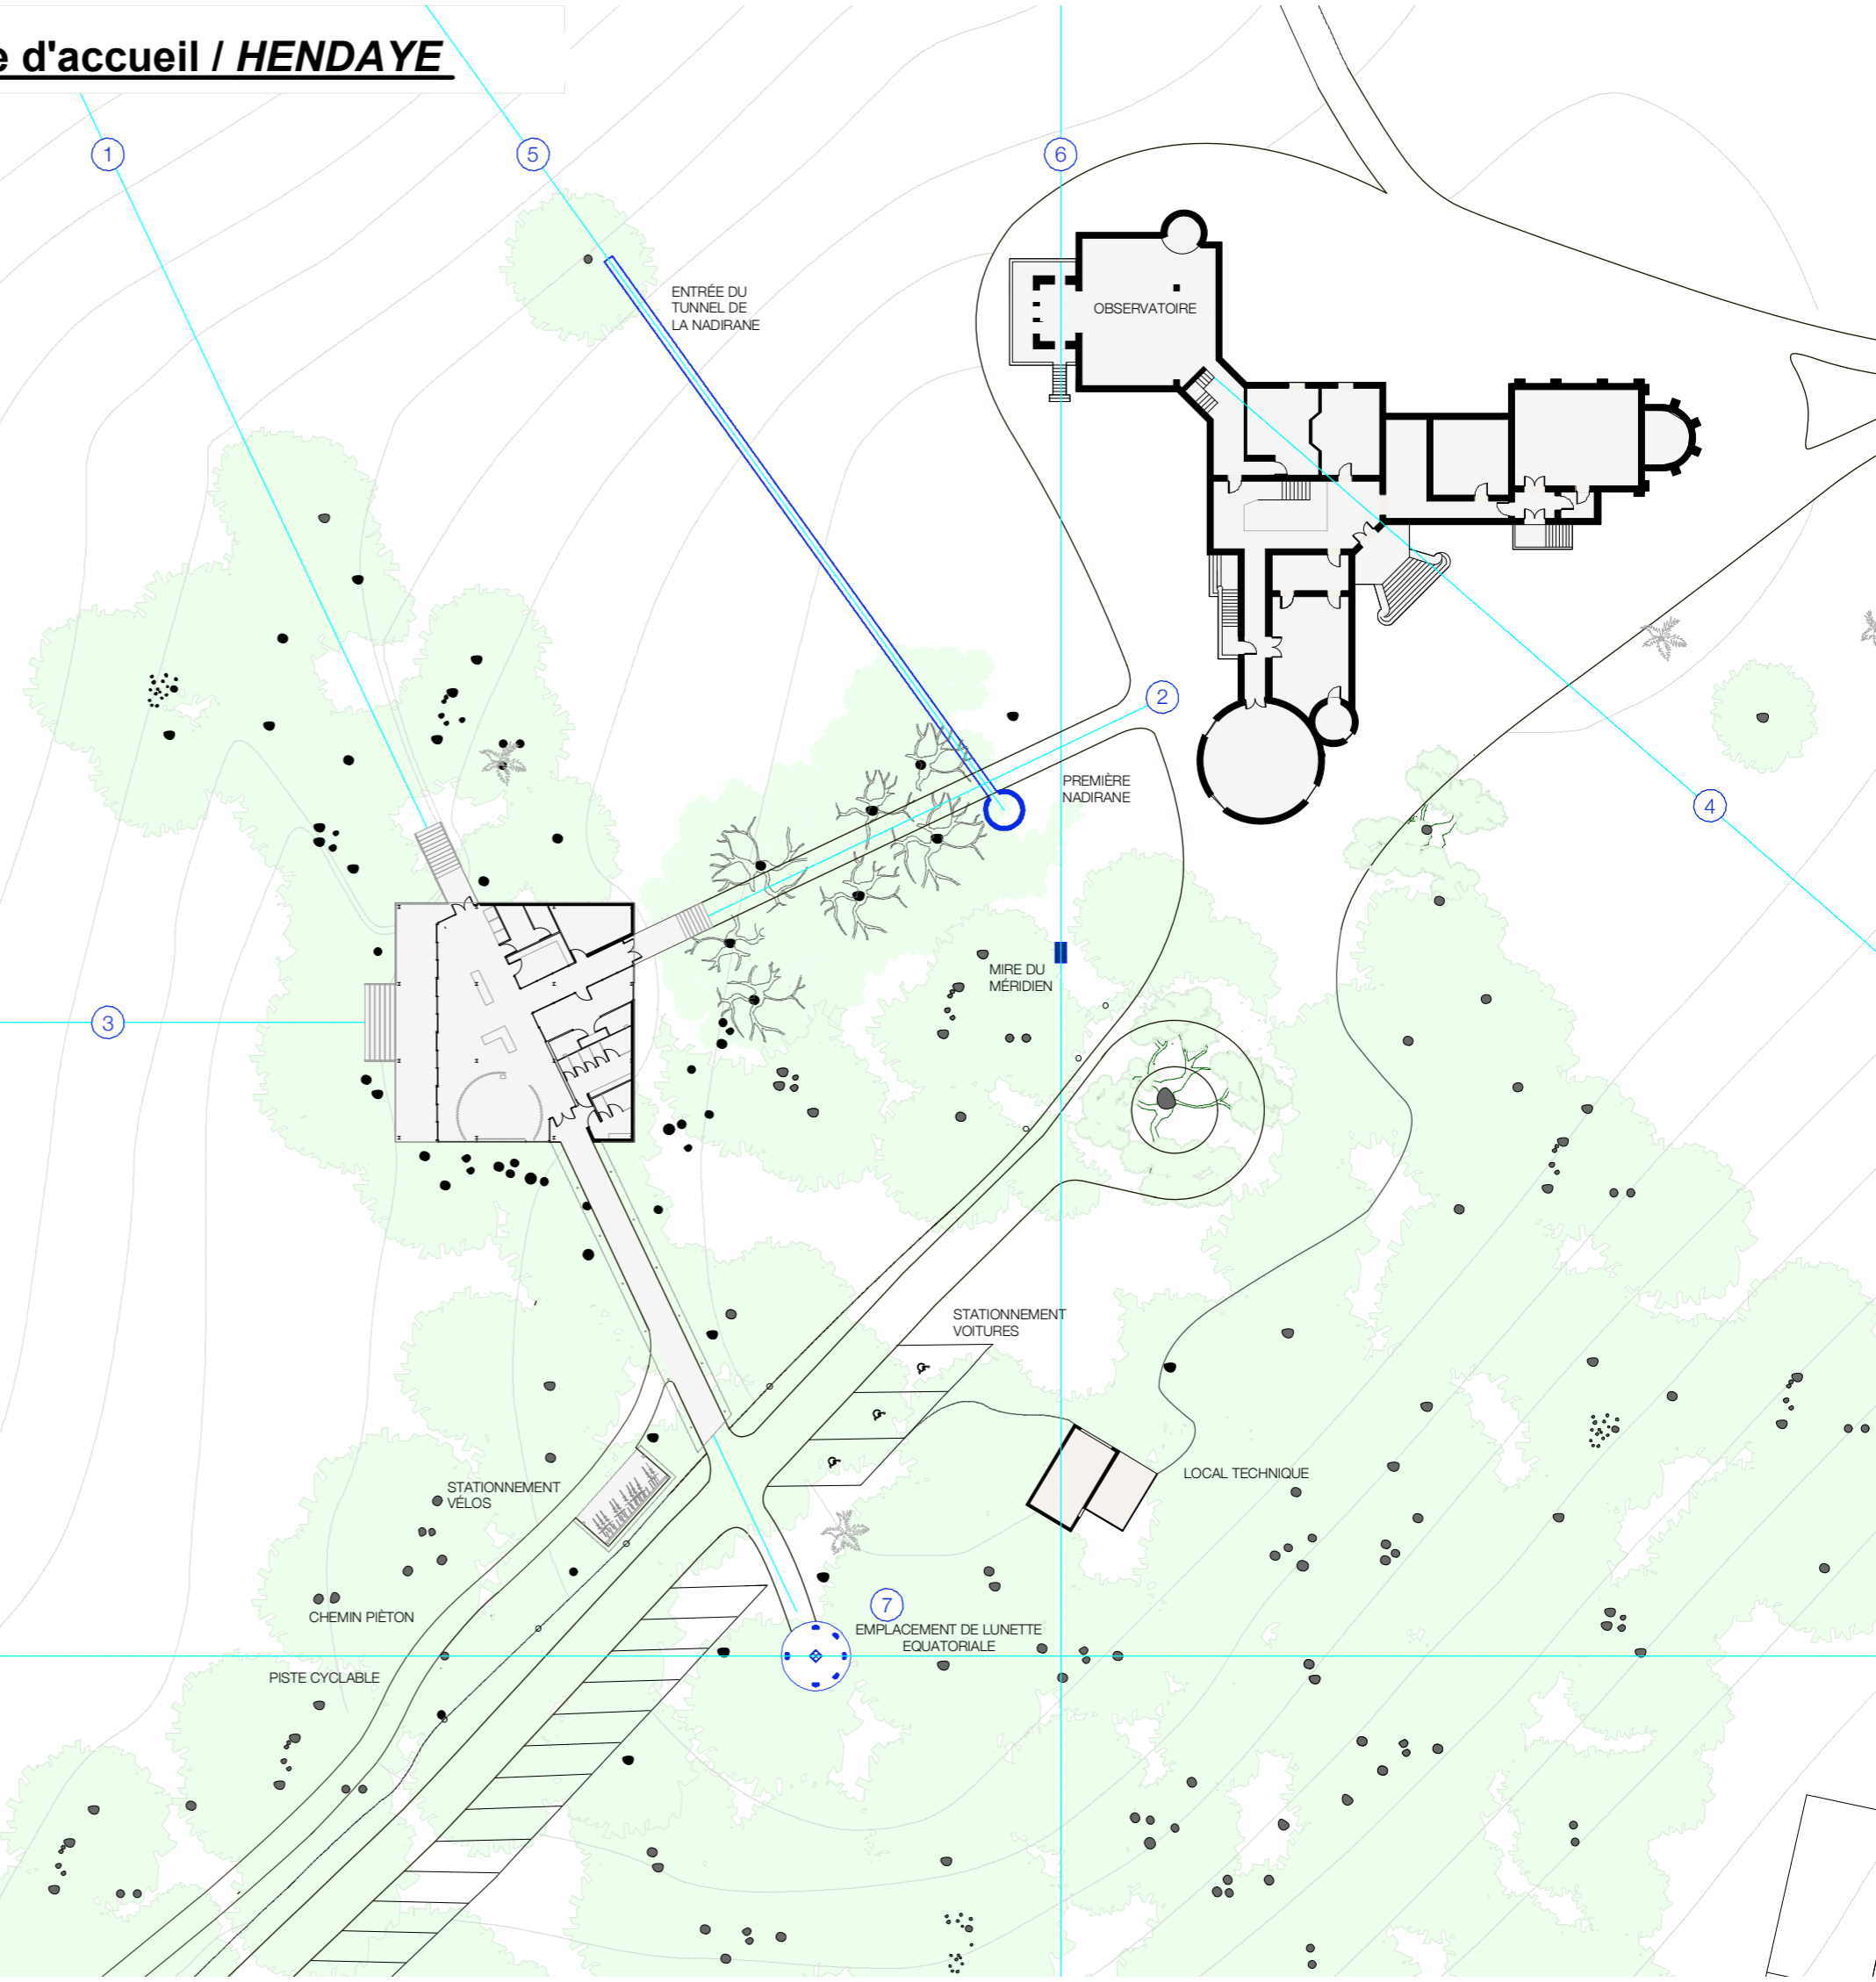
e d'accueil / HENDAYE

1

5

6

ENTRÉE DU TUNNEL DE LA NADIRANE

OBSERVATOIRE

2

PREMIÈRE NADIRANE

4

3

MIRE DU MÉRIDIEN

STATIONNEMENT VOITURES

LOCAL TECHNIQUE

STATIONNEMENT VÉLOS

CHEMIN PIÈTON

7

EMPLACEMENT DE LUNETTE EQUATORIALE

PISTE CYCLABLE